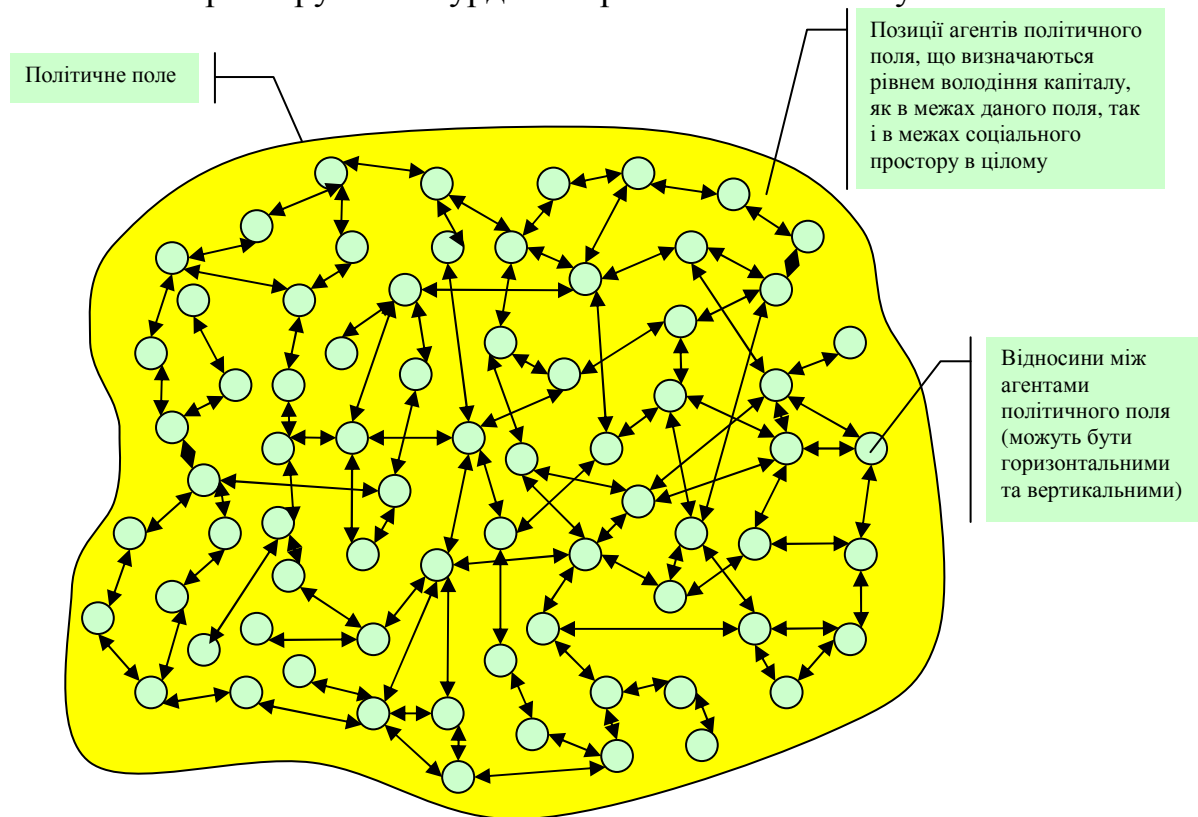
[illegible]

Політичне поле

Позиції агентів політичного поля, що визначаються рівнем володіння капіталу, як в межах даного поля, так і в межах соціального простору в цілому

Відносини між агентами політичного поля (можуть бути горизонтальними та вертикальними)